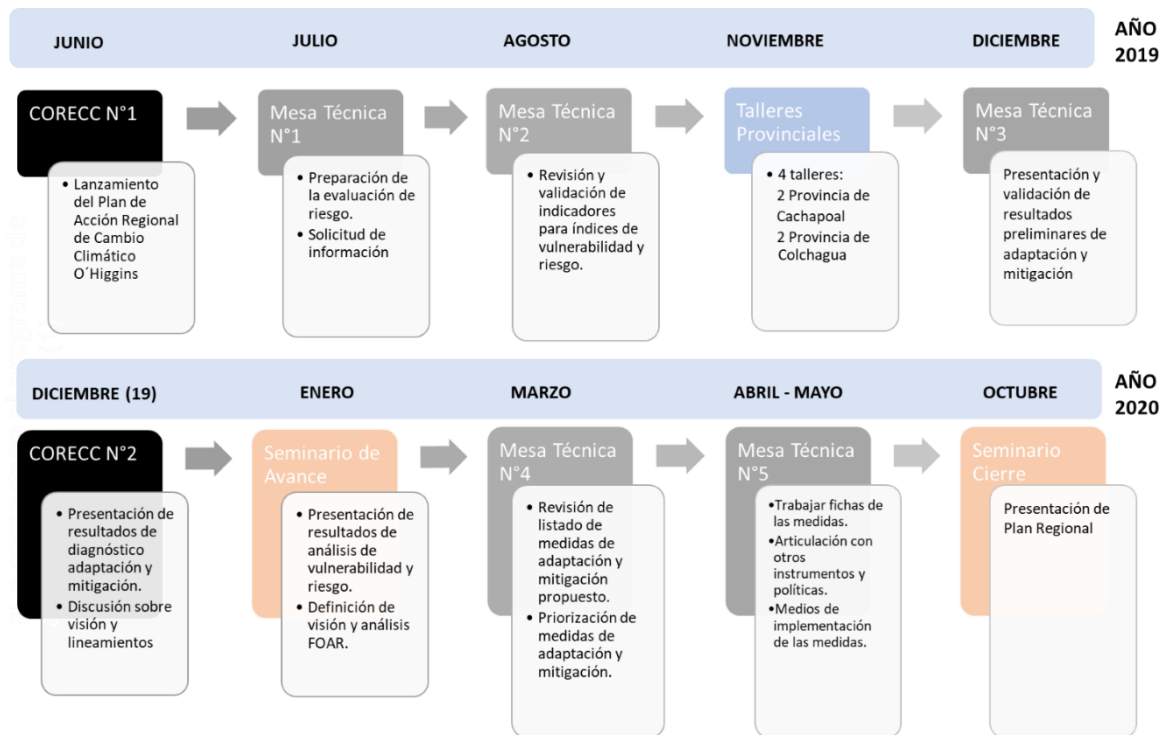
JUNIO JULIO AGOSTO NOVIEMBRE DICIEMBRE AÑO 2019

CORECC N°1
• Lanzamiento del Plan de Acción Regional de Cambio Climático O´Higgins

Mesa Técnica N°1
• Preparación de la evaluación de riesgo.
• Solicitud de información

Mesa Técnica N°2
• Revisión y validación de indicadores para índices de vulnerabilidad y riesgo.

Talleres Provinciales
• 4 talleres:
2 Provincia de Cachapoal
2 Provincia de Colchagua

Mesa Técnica N°3
Presentación y validación de resultados preliminares de adaptación y mitigación

DICIEMBRE (19) ENERO MARZO ABRIL - MAYO OCTUBRE AÑO 2020

CORECC N°2
• Presentación de resultados de diagnóstico adaptación y mitigación.
• Discusión sobre visión y lineamientos

Seminario de Avance
• Presentación de resultados de análisis de vulnerabilidad y riesgo.
• Definición de visión y análisis FOAR.

Mesa Técnica N°4
• Revisión de listado de medidas de adaptación y mitigación propuesto.
• Priorización de medidas de adaptación y mitigación.

Mesa Técnica N°5
•Trabajar fichas de las medidas.
•Articulación con otros instrumentos y políticas.
•Medios de implementación de las medidas.

Seminario Cierre
Presentación de Plan Regional